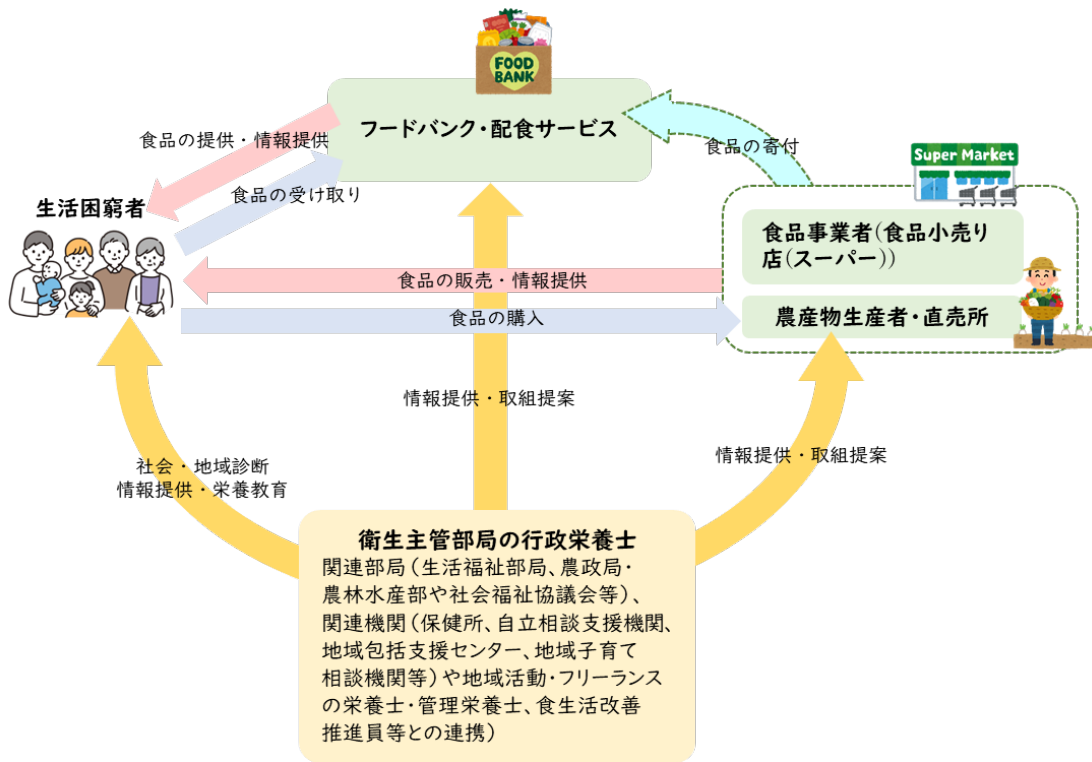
FOOD BANK

フードバンク・配食サービス

食品の提供・情報提供

食品の受け取り

食品の寄付

Super Market

生活困窮者

食品事業者(食品小売り店(スーパー))

農産物生産者・直売所

食品の販売・情報提供

食品の購入

情報提供・取組提案

社会・地域診断
情報提供・栄養教育

情報提供・取組提案

衛生主管部局の行政栄養士
関連部局(生活福祉部局、農政局・農林水産部や社会福祉協議会等)、関連機関(保健所、自立相談支援機関、地域包括支援センター、地域子育て相談機関等)や地域活動・フリーランスの栄養士・管理栄養士、食生活改善推進員等との連携)